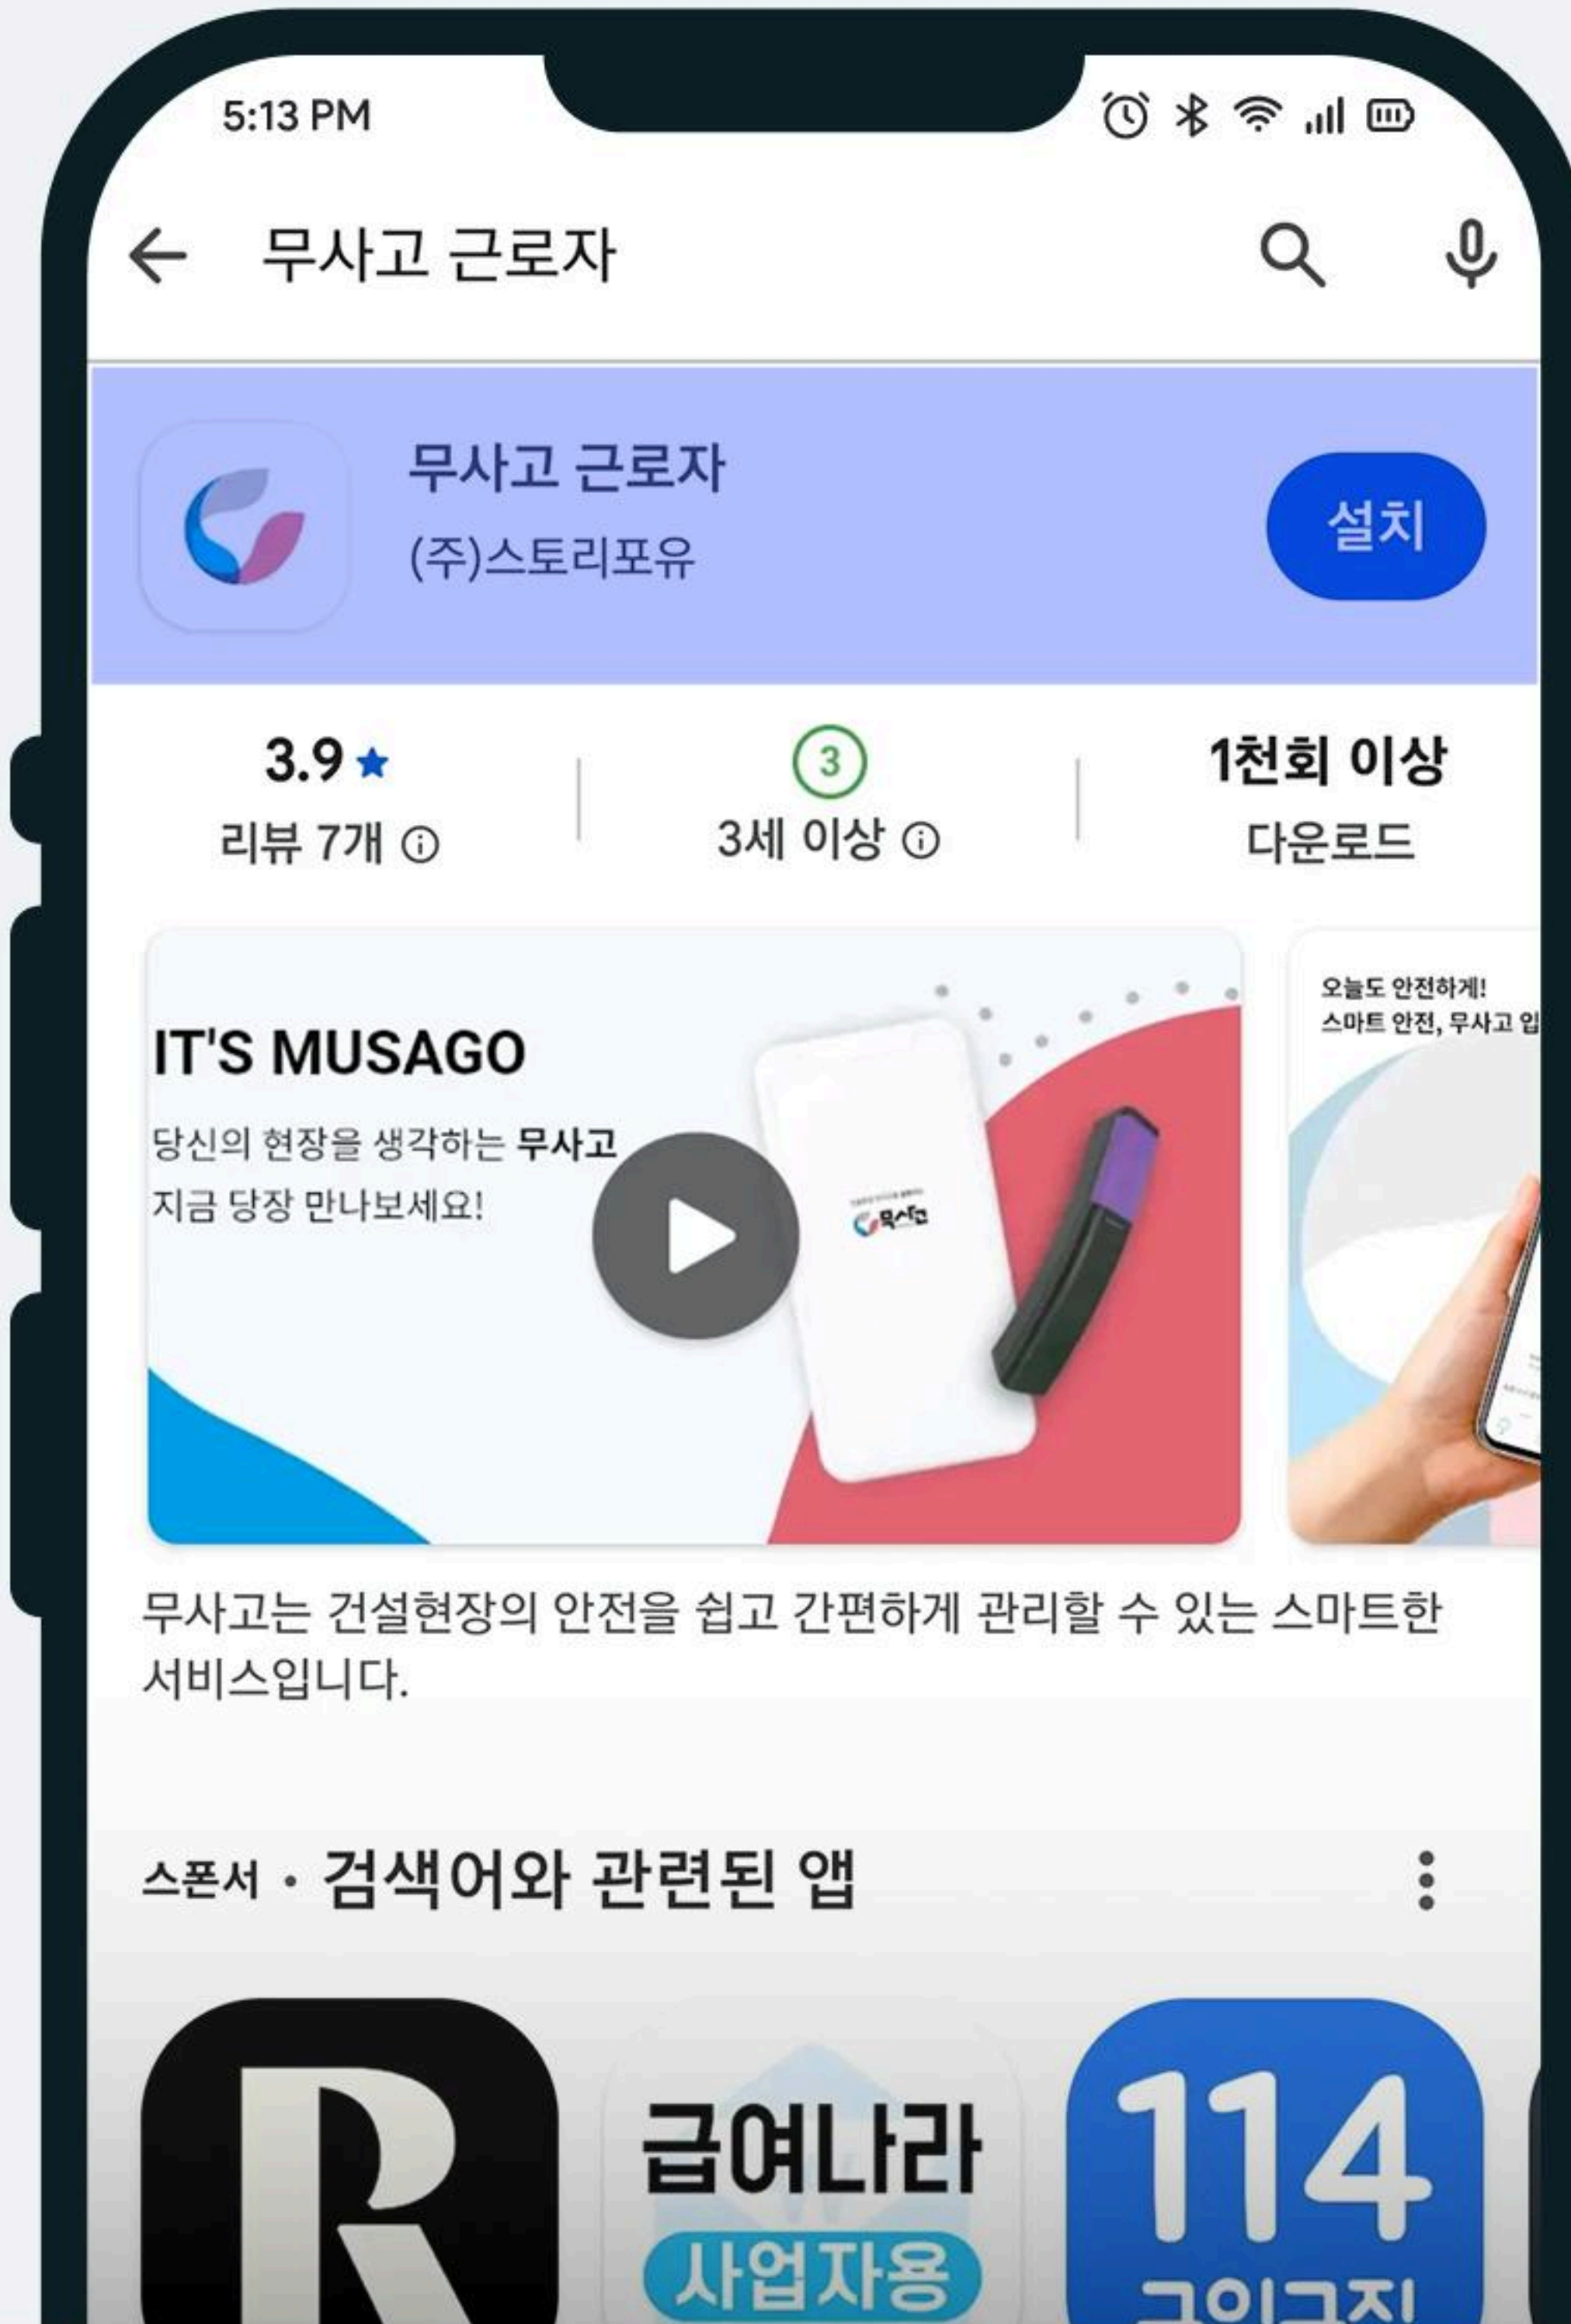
5:13 PM

무사고 근로자

무사고 근로자
(주)스토리포유
설치

3.9★
리뷰 7개 ⓘ

3
3세 이상 ⓘ

1천회 이상
다운로드

IT'S MUSAGO
당신의 현장을 생각하는 무사고
지금 당장 만나보세요!

무사고

오늘도 안전하게!
스마트 안전, 무사고 입

무사고는 건설현장의 안전을 쉽고 간편하게 관리할 수 있는 스마트한 서비스입니다.

스폰서 · 검색어와 관련된 앱

R

급여나라
사업자용

114
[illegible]